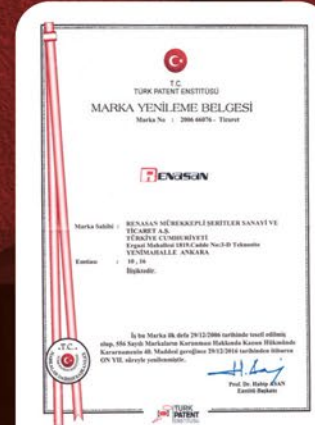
T.C.
TÜRK PATENT ENSTİTÜSÜ

MARKA YENİLEME BELGESİ

Marka No : 2006 66076 - Ticaret

RENASAN

Marka Sahibi : RENASAN MÜREKKEPLİ ŞERİTLER SANAYİ VE TİCARET A.Ş.
TÜRKİYE CUMHURİYETİ
Ergazi Mahallesi 1819.Cadde No:3-D Teknestin
YENİMAHALLE ANKARA

Emtiası : 10 , 16

İlişiktedir.

İş bu Marka ilk defa 29/12/2006 tarihinde tescil edilmiş olup, 556 Sayılı Markaların Korunması Hakkında Kanun Hükmünde Kararnamenin 40. Maddesi gereğince 29/12/2016 tarihinden itibaren ON YIL süreyle yenilenmiştir.

Prof. Dr. Habip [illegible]SAN
Enstitü Başkanı

TÜRK PATENT ENSTİTÜSÜ